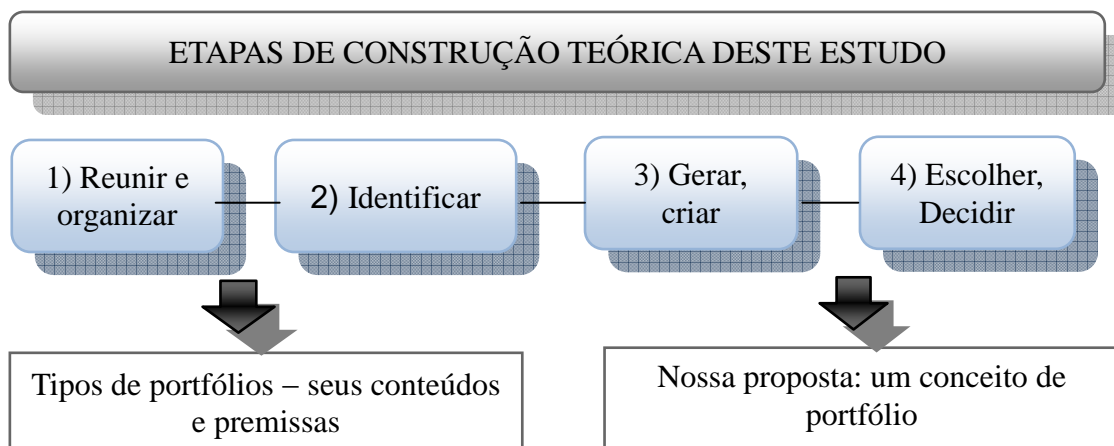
ETAPAS DE CONSTRUÇÃO TEÓRICA DESTE ESTUDO

1) Reunir e organizar

2) Identificar

3) Gerar, criar

4) Escolher, Decidir

Tipos de portfólios – seus conteúdos e premissas

Nossa proposta: um conceito de portfólio